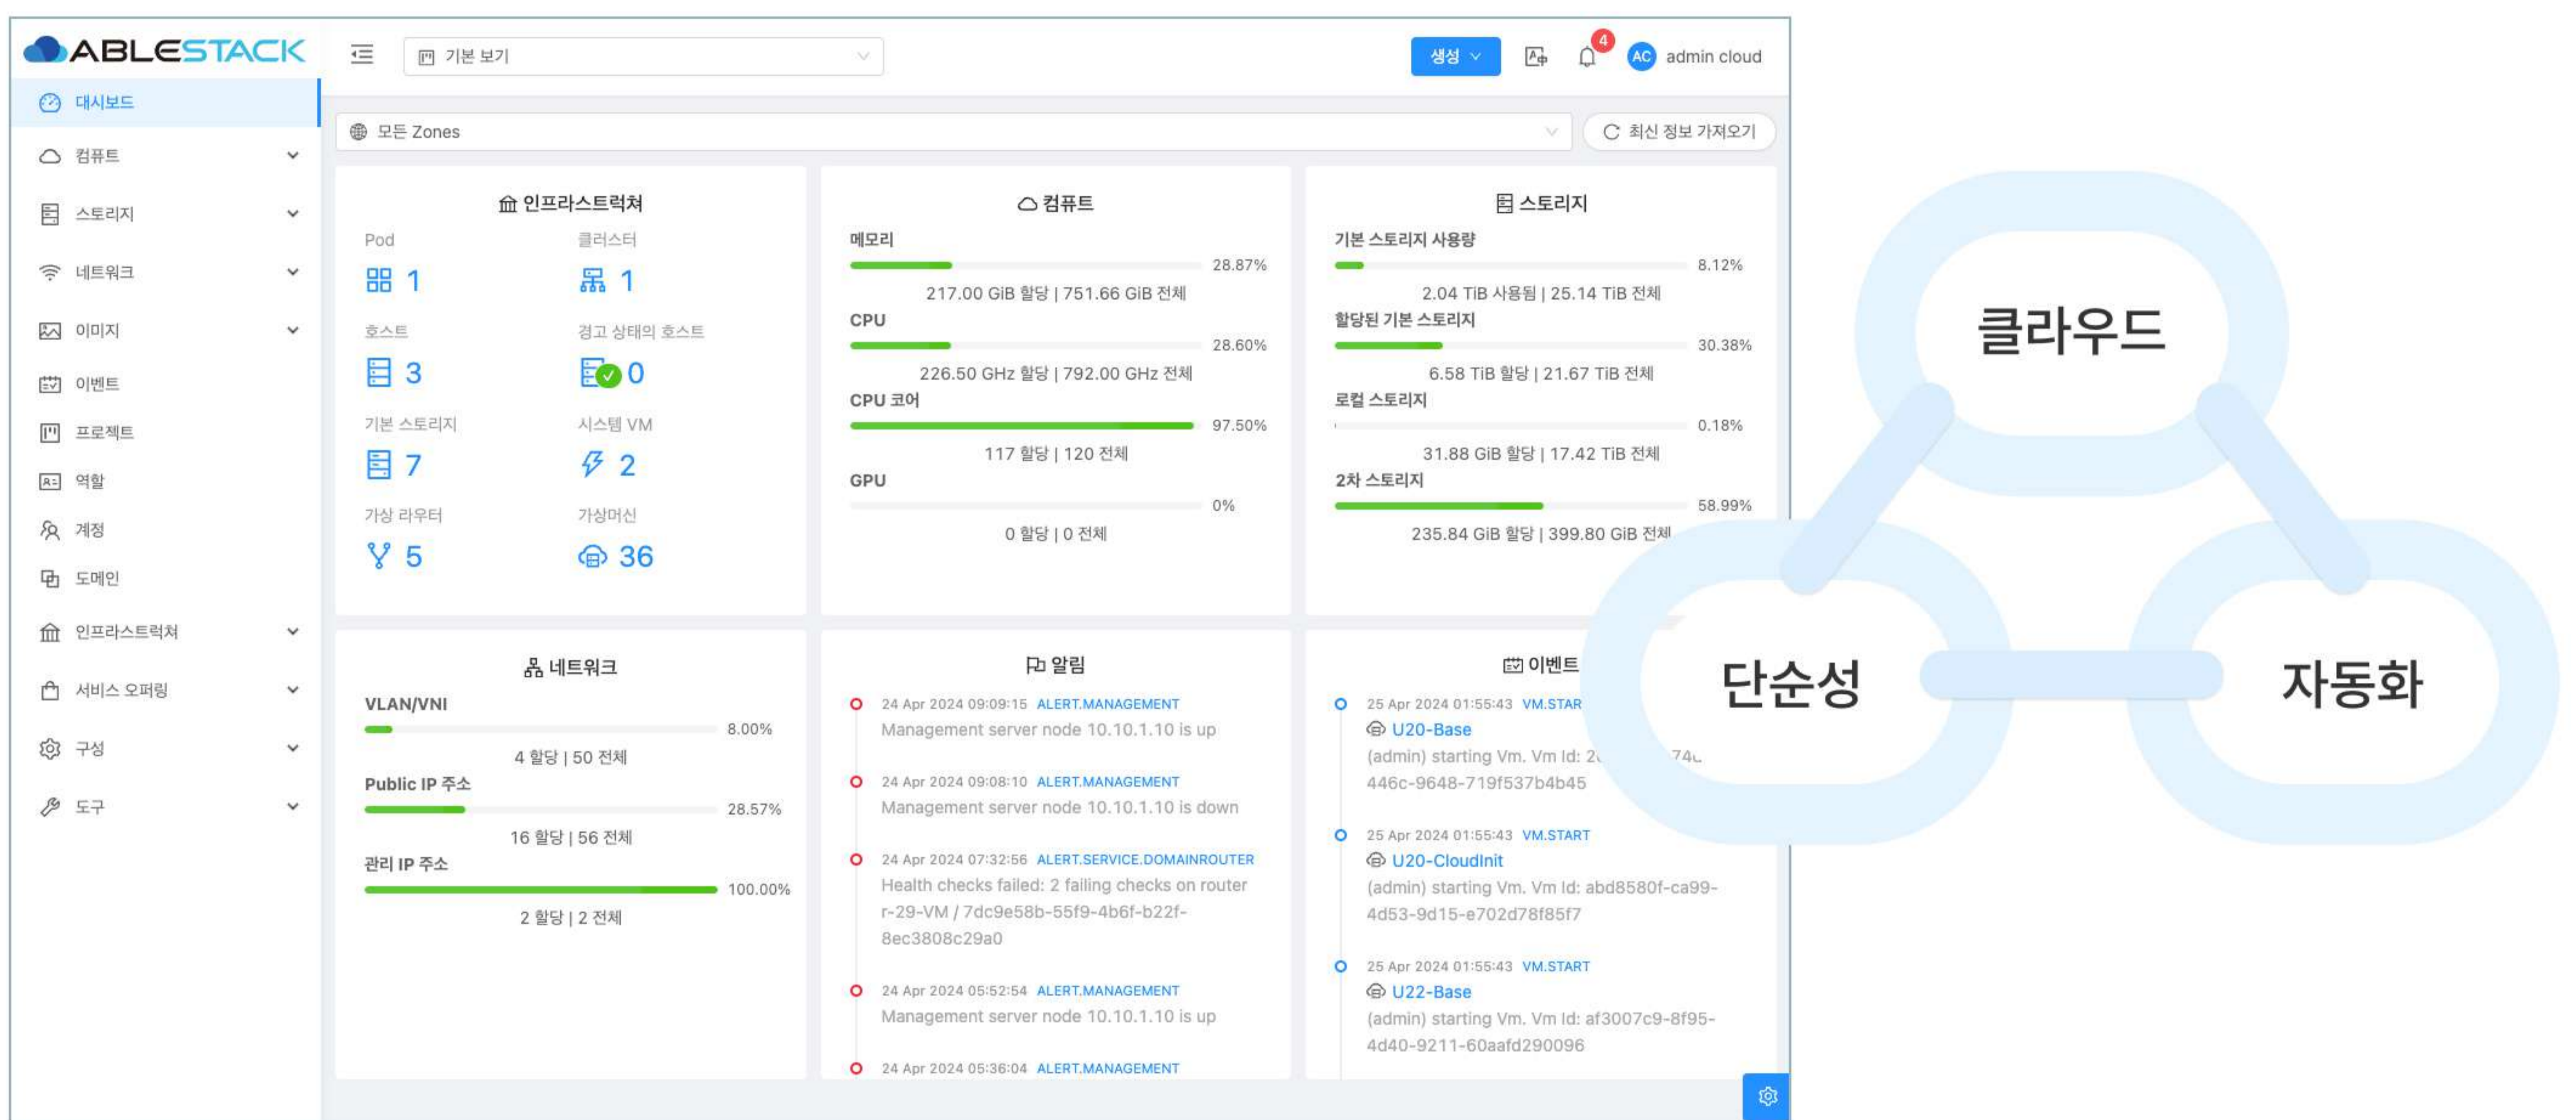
ABLESTACK

대시보드
컴퓨트
스토리지
네트워크
이미지
이벤트
프로젝트
역할
계정
도메인
인프라스트럭쳐
서비스 오퍼링
구성
도구

기본 보기
생성
4
AC admin cloud

모든 Zones
최신 정보 가져오기

인프라스트럭쳐
Pod
1
클러스터
1
호스트
3
경고 상태의 호스트
0
기본 스토리지
7
시스템 VM
2
가상 라우터
5
가상머신
36

컴퓨트
메모리
28.87%
217.00 GiB 할당 | 751.66 GiB 전체
CPU
28.60%
226.50 GHz 할당 | 792.00 GHz 전체
CPU 코어
97.50%
117 할당 | 120 전체
GPU
0%
0 할당 | 0 전체

스토리지
기본 스토리지 사용량
8.12%
2.04 TiB 사용됨 | 25.14 TiB 전체
할당된 기본 스토리지
30.38%
6.58 TiB 할당 | 21.67 TiB 전체
로컬 스토리지
0.18%
31.88 GiB 할당 | 17.42 TiB 전체
2차 스토리지
58.99%
235.84 GiB 할당 | 399.80 GiB 전체

네트워크
VLAN/VNI
8.00%
4 할당 | 50 전체
Public IP 주소
28.57%
16 할당 | 56 전체
관리 IP 주소
100.00%
2 할당 | 2 전체

알림
24 Apr 2024 09:09:15 ALERT.MANAGEMENT
Management server node 10.10.1.10 is up
24 Apr 2024 09:08:10 ALERT.MANAGEMENT
Management server node 10.10.1.10 is down
24 Apr 2024 07:32:56 ALERT.SERVICE.DOMAINROUTER
Health checks failed: 2 failing checks on router r-29-VM / 7dc9e58b-55f9-4b6f-b22f-8ec3808c29a0
24 Apr 2024 05:52:54 ALERT.MANAGEMENT
Management server node 10.10.1.10 is up
24 Apr 2024 05:36:04 ALERT.MANAGEMENT

이벤트
25 Apr 2024 01:55:43 VM.STAR
U20-Base
(admin) starting Vm. Vm Id: 2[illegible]74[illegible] 446c-9648-719f537b4b45
25 Apr 2024 01:55:43 VM.START
U20-CloudInit
(admin) starting Vm. Vm Id: abd8580f-ca99-4d53-9d15-e702d78f85f7
25 Apr 2024 01:55:43 VM.START
U22-Base
(admin) starting Vm. Vm Id: af3007c9-8f95-4d40-9211-60aafd290096

클라우드
단순성
자동화